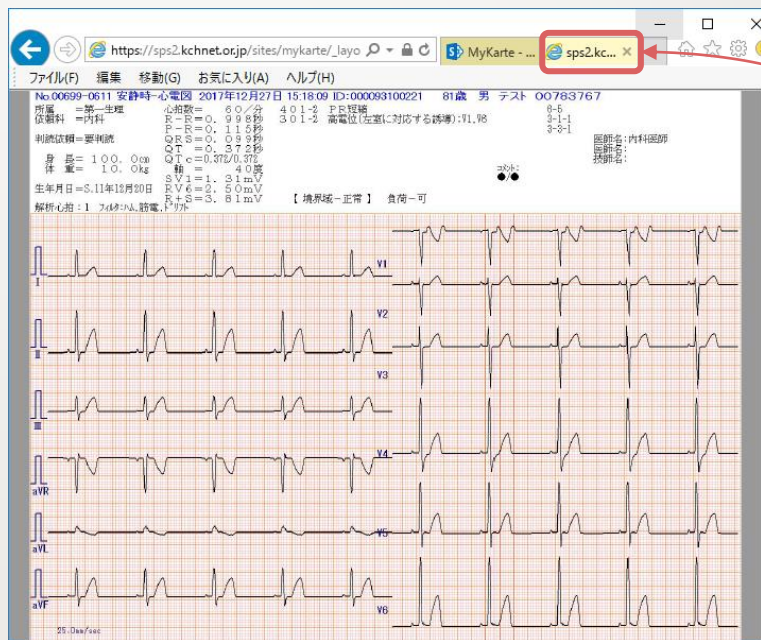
https://sps2.kchnet.or.jp/sites/mykarte/_layo
MyKarte - ...
sps2.kc...
ファイル(F) 編集 移動(G) お気に入り(A) ヘルプ(H)

No.00699-0611 安静時-心電図 2017年12月27日 15:18:09 ID:000093100221 81歳 男 テスト 00783767
所属 =第一生理
依頼科 =内科
判読依頼=要判読
身 長= 100.0cm
体 重= 10.0kg
生年月日=S.11年12月20日
解析心拍:1 フィルタ:ハム,筋電,ドリフト
心拍数= 60/分
R-R=0.998秒
P-R=0.115秒
QRS=0.099秒
QT =0.372秒
QTc=0.372/0.372
軸 = 40度
SV1=1.31mV
RV6=2.50mV
R+S=3.81mV
401-2 PR短縮
301-2 高電位(左室に対応する誘導):V1,V6
【 境界域-正常 】 負荷-可
6-5
3-1-1
3-3-1
医師名:内科医師
医師名:
技師名:
コメント:
●/●
I
II
III
aVR
aVL
aVF
V1
V2
V3
V4
V5
V6
25.0mm/sec